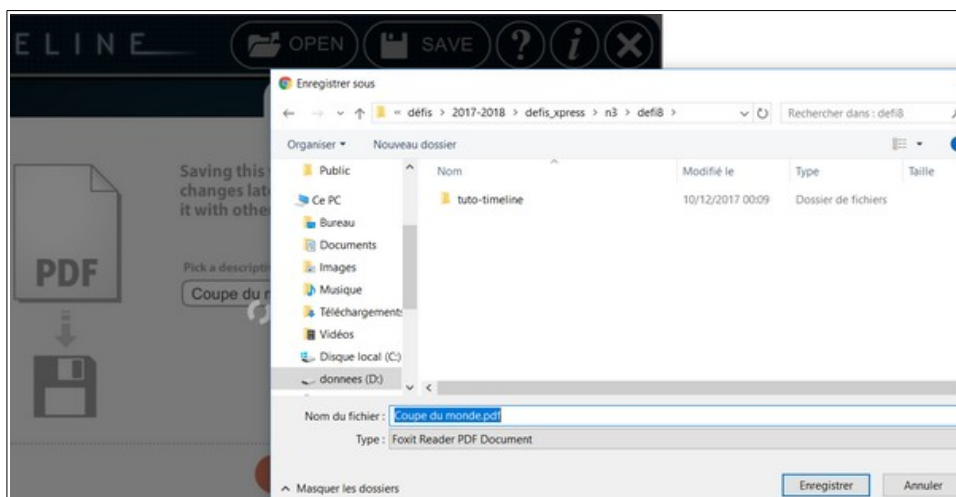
ELINE

OPEN

SAVE

Saving this
changes lat
it with othe

PDF

Pick a descripti

Coupe du m

Enregistrer sous

« défis > 2017-2018 > defis_xpress > n3 > defi8 >

Rechercher dans : defi8

Organiser ▾

Nouveau dossier

Public

Ce PC

Bureau

Documents

Images

Musique

Téléchargements

Vidéos

Disque local (C:)

donnees (D:)

| Nom | Modifié le | Type | Taille |
|---|---|---|---|
| tuto-timeline | 10/12/2017 00:09 | Dossier de fichiers | |

Nom du fichier : Coupe du monde.pdf

Type : Foxit Reader PDF Document

^ Masquer les dossiers

Enregistrer

Annuler